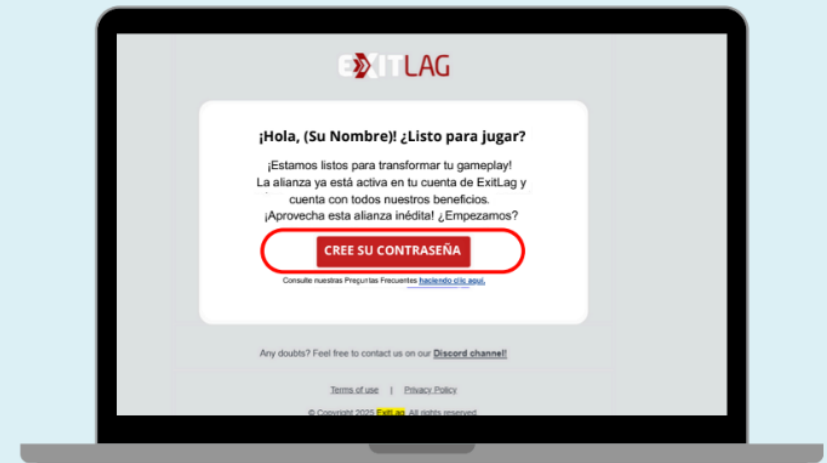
EXITLAG

¡Hola, (Su Nombre)! ¿Listo para jugar?

¡Estamos listos para transformar tu gameplay! La alianza ya está activa en tu cuenta de ExitLag y cuenta con todos nuestros beneficios. ¡Aprovecha esta alianza inédita! ¿Empezamos?

CREE SU CONTRASEÑA

Consulte nuestras Preguntas Frecuentes haciendo clic aquí.

Any doubts? Feel free to contact us on our Discord channel!

Terms of use | Privacy Policy

© Copyright 2025 ExitLag. All rights reserved.